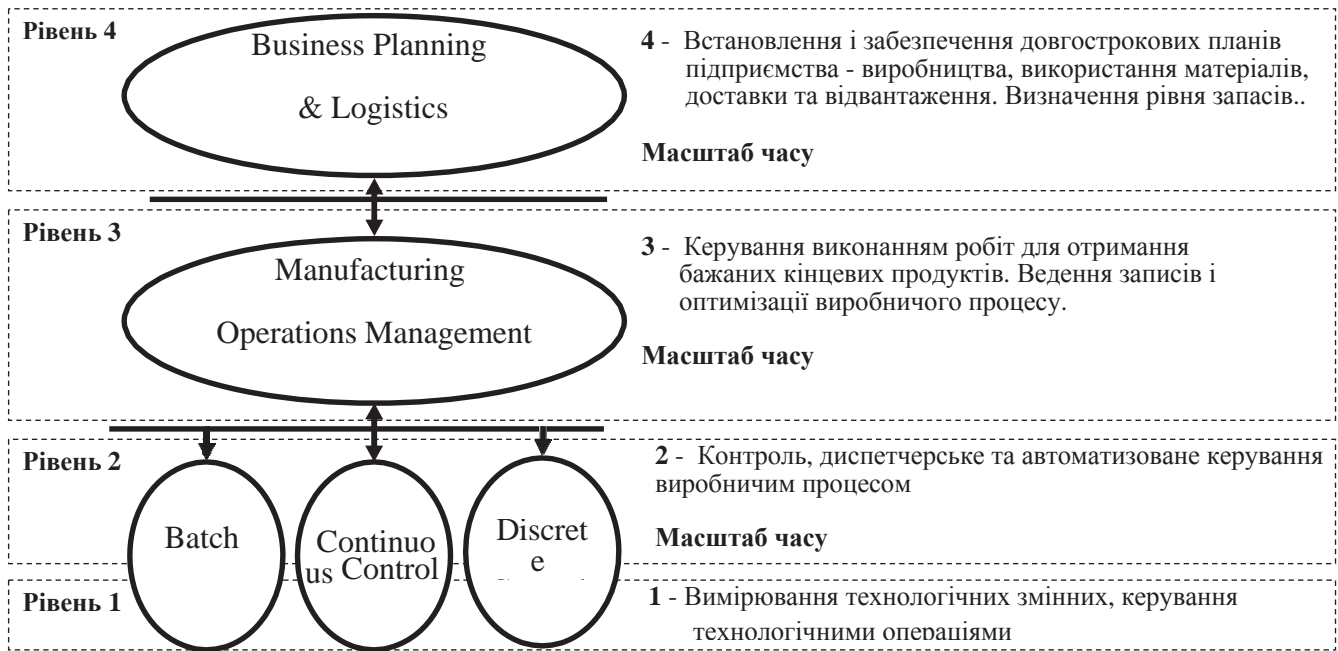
Рівень 4

Business Planning

& Logistics

4 - Встановлення і забезпечення довгострокових планів підприємства - виробництва, використання матеріалів, доставки та відвантаження. Визначення рівня запасів..

Масштаб часу

Рівень 3

Manufacturing

Operations Management

3 - Керування виконанням робіт для отримання бажаних кінцевих продуктів. Ведення записів і оптимізації виробничого процесу.

Масштаб часу

Рівень 2

Batch

Continuo us Control

Discret e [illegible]

2 - Контроль, диспетчерське та автоматизоване керування виробничим процесом

Масштаб часу

Рівень 1

1 - Вимірювання технологічних змінних, керування технологічними операціями